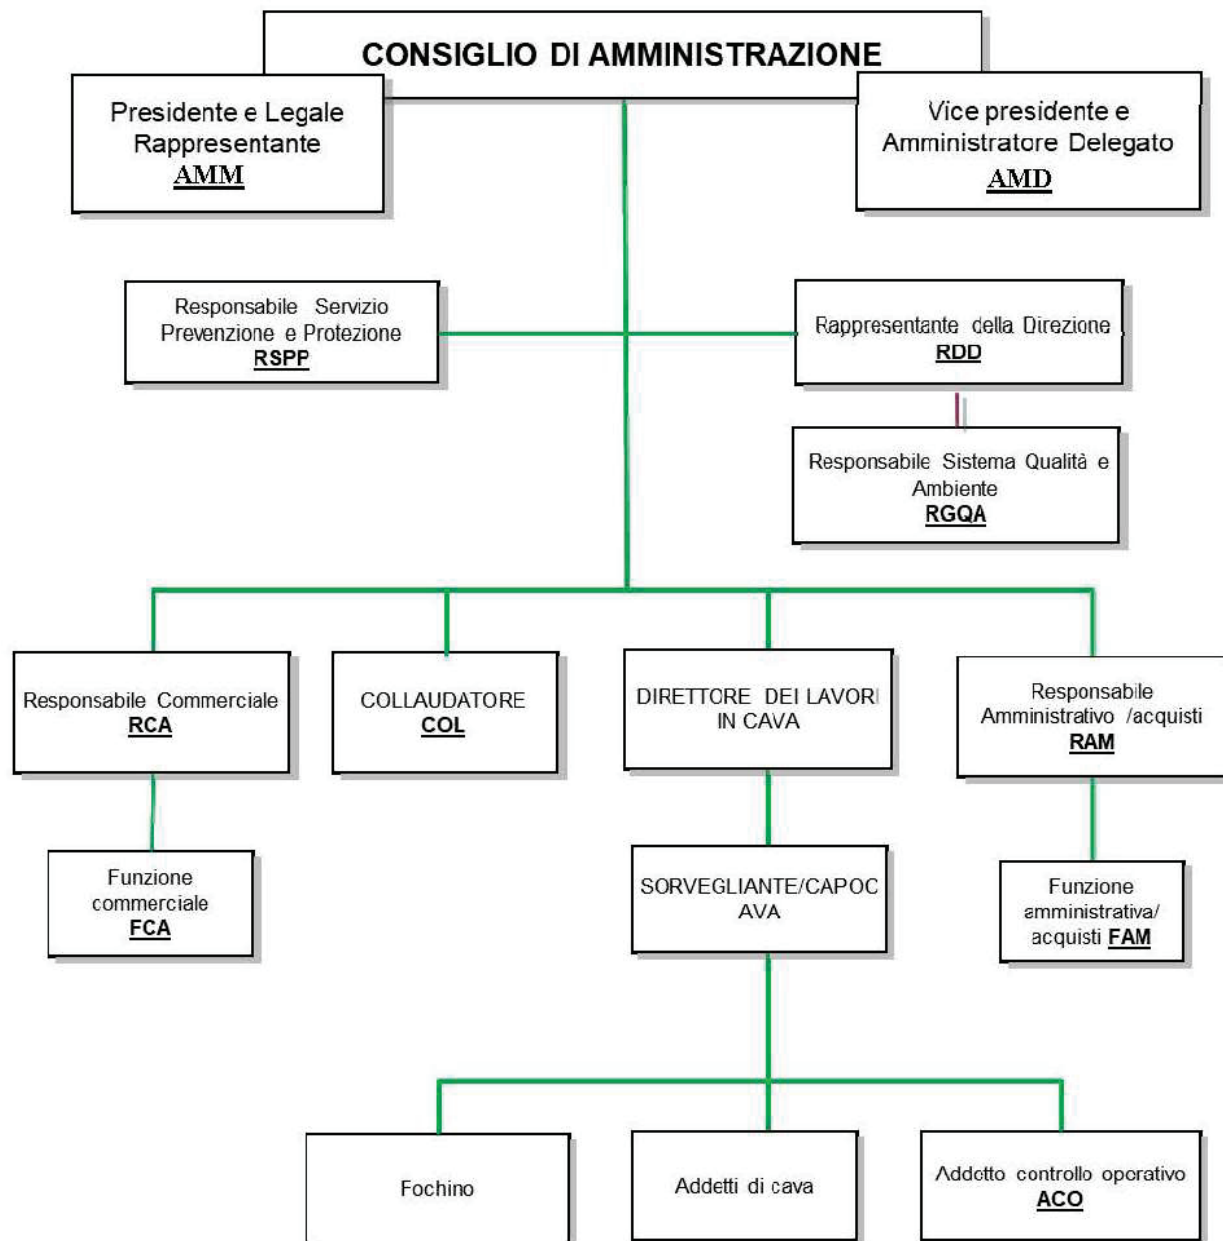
CONSIGLIO DI AMMINISTRAZIONE

Presidente e Legale Rappresentante
AMM

Vice presidente e Amministratore Delegato
AMD

Responsabile Servizio Prevenzione e Protezione
RSPP

Rappresentante della Direzione
RDD

Responsabile Sistema Qualità e Ambiente
RGQA

Responsabile Commerciale
RCA

COLLAUDATORE
COL

DIRETTORE DEI LAVORI IN CAVA

Responsabile Amministrativo /acquisti
RAM

Funzione commerciale
FCA

SORVEGLIANTE/CAPOC AVA

Funzione amministrativa/ acquisti FAM

Fochino

Addetti di cava

Addetto controllo operativo
ACO